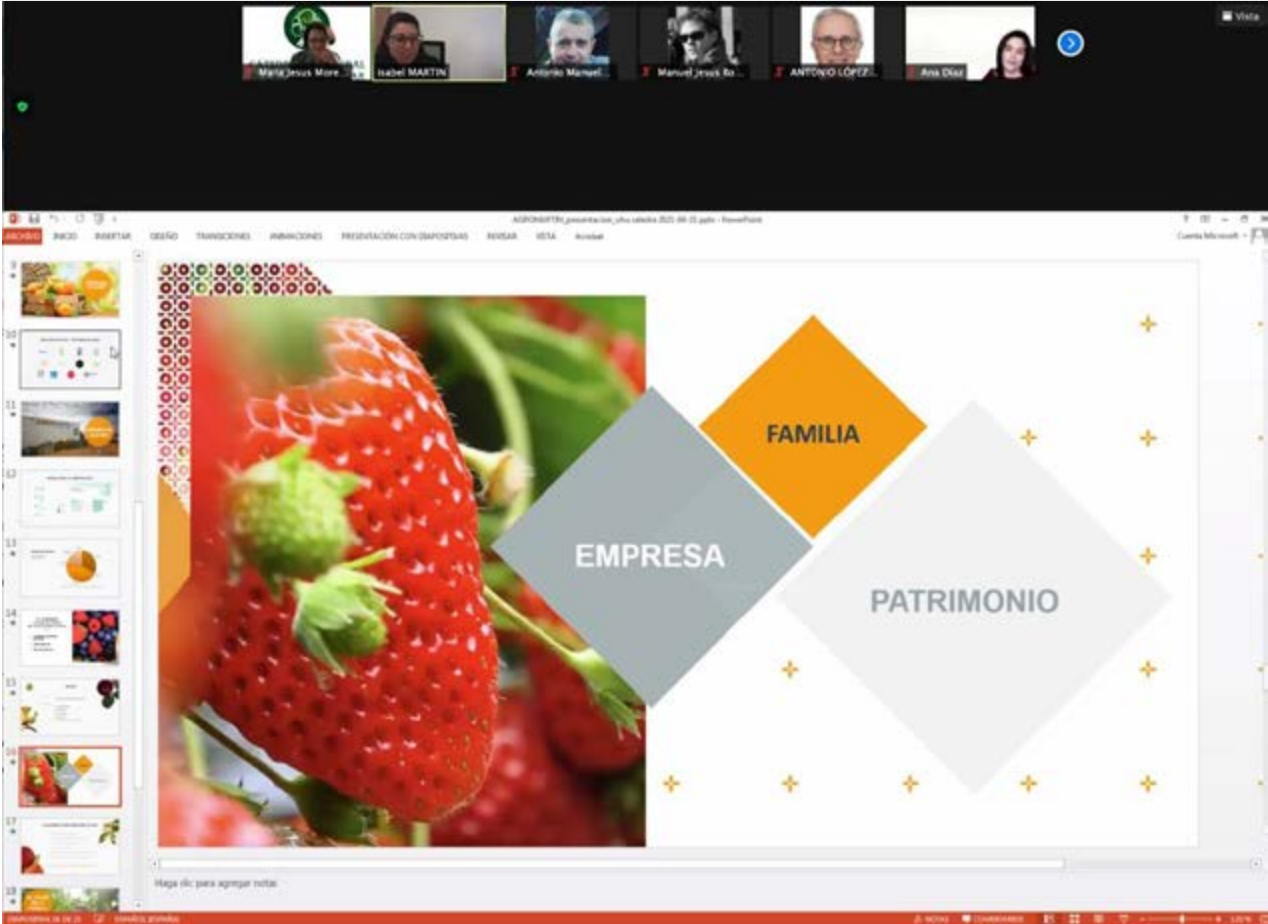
Maria Jesus More...
Isabel MARTIN
Antonio Manuel...
Manuel Jesus Ro...
ANTONIO LÓPEZ...
Ana Diaz
Vista

AGROMARTIN_presentacion_uhu catedra 2021-04-15.pptx - PowerPoint

ARCHIVO INICIO INSERTAR DISEÑO TRANSICIONES ANIMACIONES PRESENTACIÓN CON DIAPOSITIVAS REVISAR VISTA Acrobat

Cuenta Microsoft

9
10
11
12
13
14
15
16
17
18

FAMILIA
EMPRESA
PATRIMONIO

Haga clic para agregar notas

DIAPOSITIVA 16 DE 25 ESPAÑOL (ESPAÑA)
NOTAS COMENTARIOS